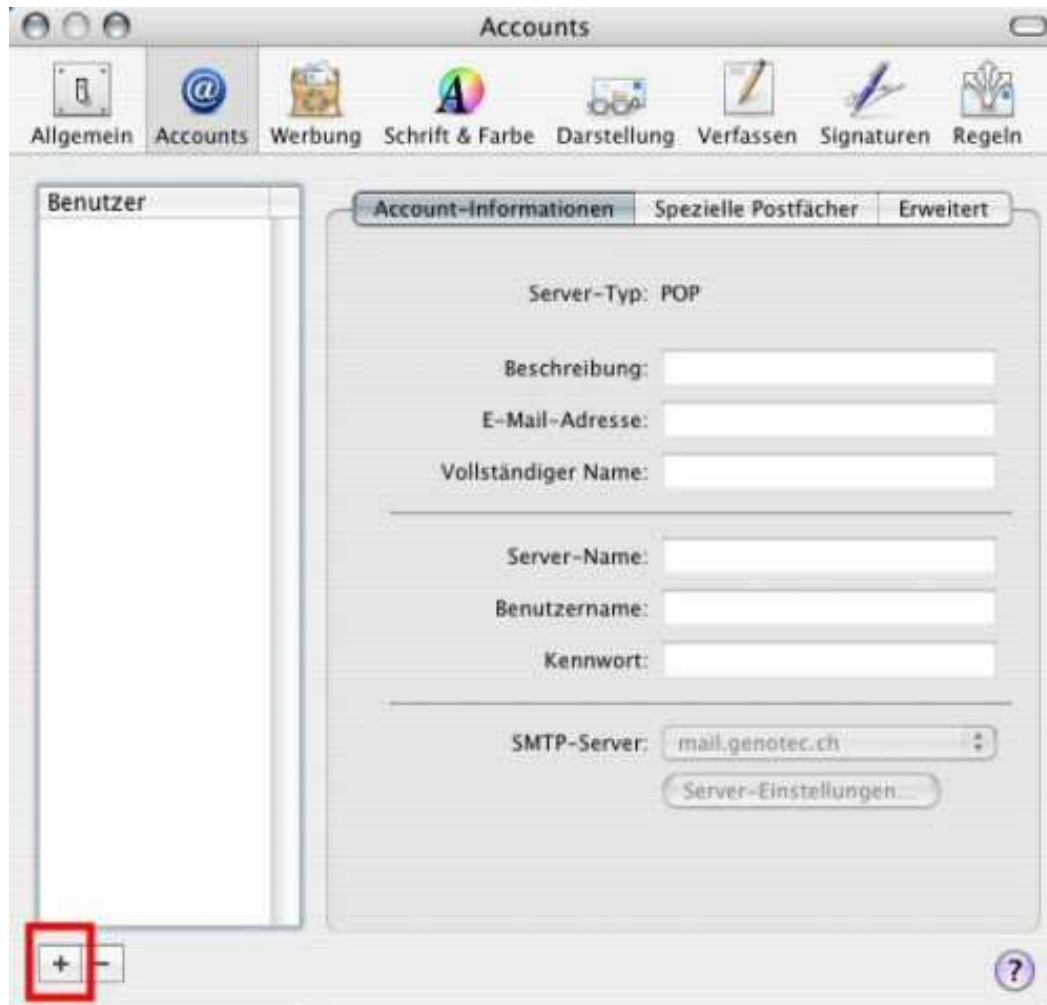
Accounts

Allgemein Accounts Werbung Schrift & Farbe Darstellung Verfassen Signaturen Regeln

Benutzer

Account-Informationen Spezielle Postfächer Erweitert

Server-Typ: POP

Beschreibung:

E-Mail-Adresse:

Vollständiger Name:

Server-Name:

Benutzername:

Kennwort:

SMTP-Server: mail.genotec.ch

Server-Einstellungen...

+ −

?